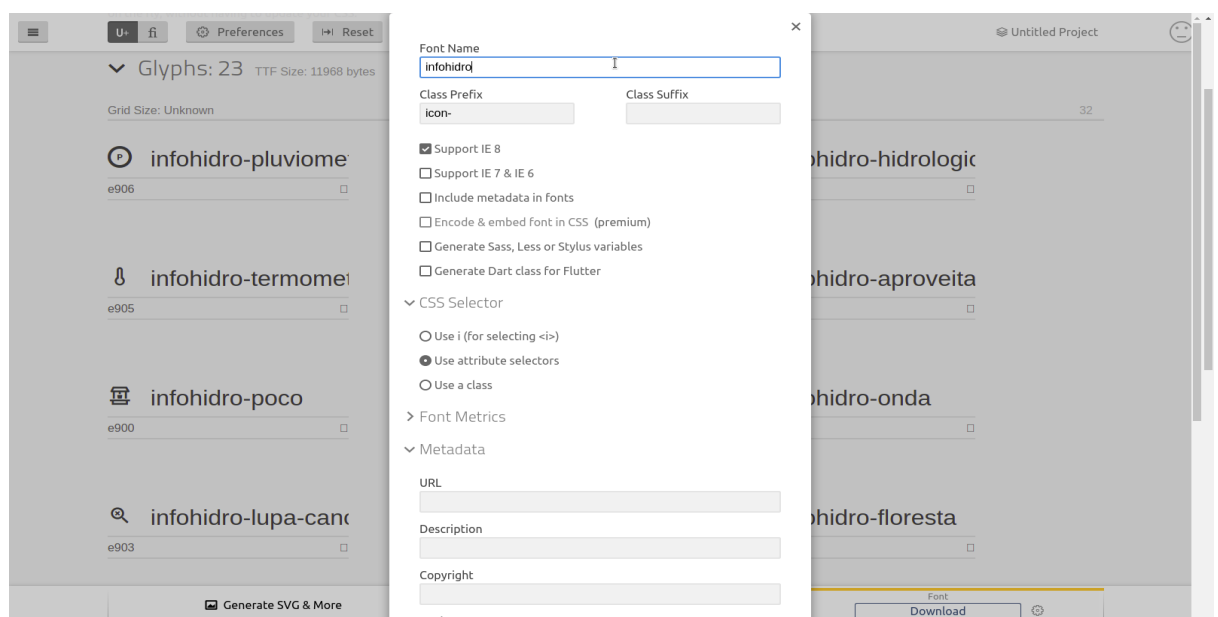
U+ fi Preferences Reset

Glyphs: 23 TTF Size: 11968 bytes

Grid Size: Unknown

infohidro-pluviome

e906

infohidro-termomet

e905

infohidro-poco

e900

infohidro-lupa-canc

e903

Generate SVG & More

Untitled Project

32

hidro-hidrologic

hidro-aproveita

hidro-onda

hidro-floresta

Font

Download

×

Font Name

infohidro

Class Prefix

icon-

Class Suffix

Support IE 8

Support IE 7 & IE 6

Include metadata in fonts

Encode & embed font in CSS (premium)

Generate Sass, Less or Stylus variables

Generate Dart class for Flutter

CSS Selector

Use i (for selecting <i>)

Use attribute selectors

Use a class

Font Metrics

Metadata

URL

Description

Copyright